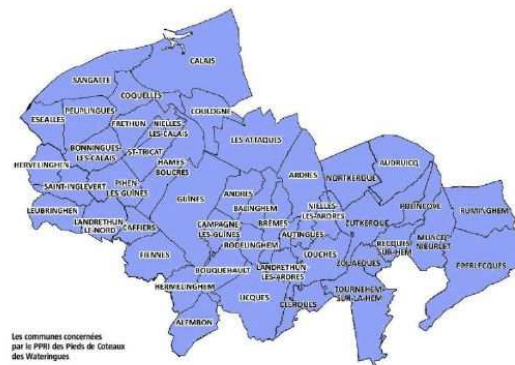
CALAIS
SANGATTE
COQUELLES
PEUPLINGUES
COULOGNE
ESCALLES
FRETHUN
NIELLES LES CALAIS
BONNINGUES-LES-CALAIS
LES ATTAQUES
HERVELINGHEN
ST-TRICAT
HAMES BOUCRES
SAINT-INGLEVERT
PIHEN-LES GUINES
AUDRUICQ
ARDRES
NORTKERQUE
LEUBRINGHEN
GUINES
ANDRES
NIELLES LES ARDRES
POLINCOVE
RUMINGHEM
LANDRETHUN LE NORD
CAFFIERS
BALINGHEM
ZUTKERQUE
BREMES
AUTINGUES
RECQUES SUR HEM
MUNCQ-NIEURLET
CAMPAGNE LES GUINES
RODELINGHEM
FIENNES
LOUCHES
ZOUAFQUES
EPERLECQUES
BOUQUEHAULT
LANDRETHUN LES ARDRES
HERMELINGHEM
TOURNEHEM-SUR-LA-HEM
LICQUES
CLERQUES
ALEMBON
Les communes concernées par le PPRI des Pieds de Coteaux des Wateringues